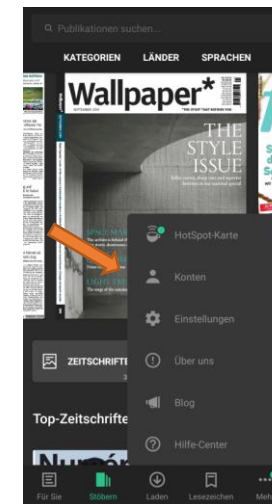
Publikationen suchen...

KATEGORIEN LÄNDER SPRACHEN

Wallpaper*

THE STYLE ISSUE

HotSpot-Karte

Konten

Einstellungen

Über uns

Blog

Hilfe-Center

ZEITSCHRIFTE

Top-Zeitschrifte

Für Sie Stöbern Laden Lesezeichen Meh